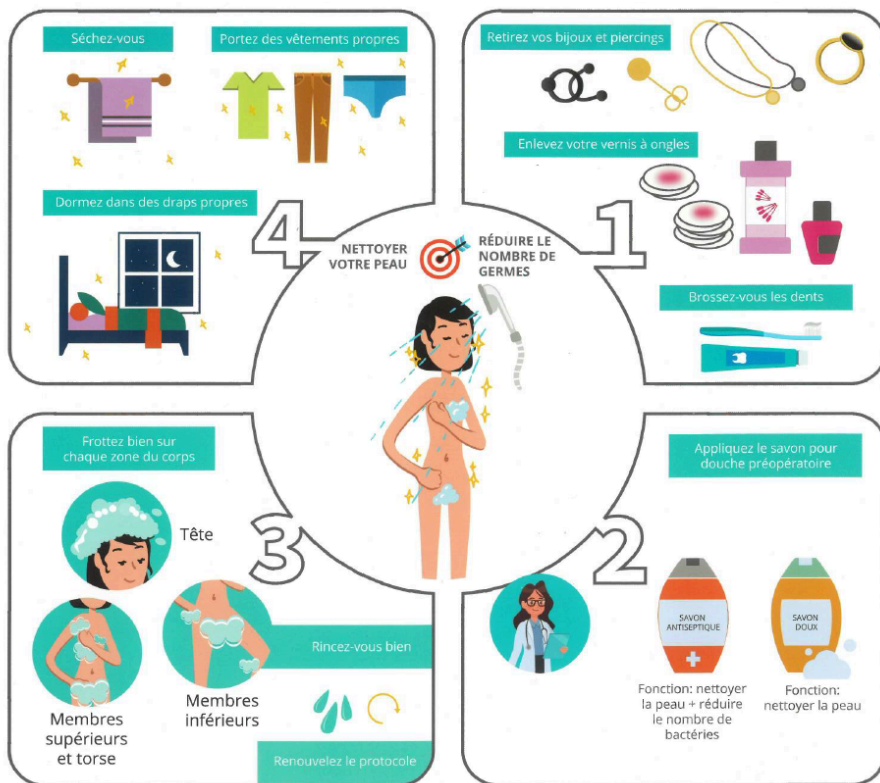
Séchez-vous

Portez des vêtements propres

Dormez dans des draps propres

4

NETTOYER VOTRE PEAU

RÉDUIRE LE NOMBRE DE GERMES

Retirez vos bijoux et piercings

Enlevez votre vernis à ongles

1

Brossez-vous les dents

Frottez bien sur chaque zone du corps

Tête

3

Membres supérieurs et torse

Membres inférieurs

Rincez-vous bien

Renouvelez le protocole

Appliquez le savon pour douche préopératoire

2

SAVON ANTISEPTIQUE

SAVON DOUX

Fonction: nettoyer la peau + réduire le nombre de bactéries

Fonction: nettoyer la peau